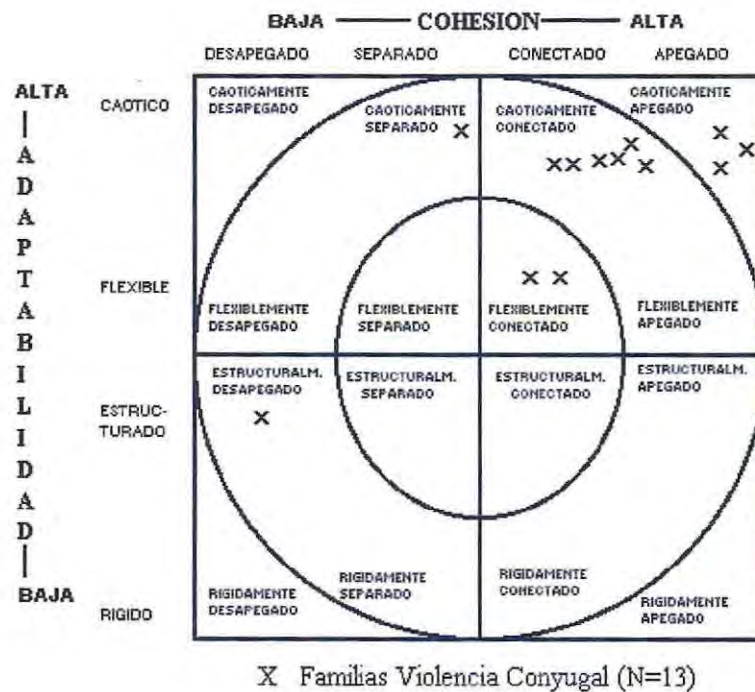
BAJA — COHESION — ALTA

DESAPEGADO SEPARADO CONECTADO APEGADO

ALTA
A
D
A
P
T
A
B
I
L
I
D
A
D
BAJA

CAOTICO

FLEXIBLE

ESTRUCTURADO

RIGIDO

CAOTICAMENTE DESAPEGADO

CAOTICAMENTE SEPARADO X

CAOTICAMENTE CONECTADO

CAOTICAMENTE APEGADO

XX XXX X X X X

X X

FLEXIBLEMENTE DESAPEGADO

FLEXIBLEMENTE SEPARADO

FLEXIBLEMENTE CONECTADO

FLEXIBLEMENTE APEGADO

ESTRUCTURALM. DESAPEGADO

X

ESTRUCTURALM. SEPARADO

ESTRUCTURALM. CONECTADO

ESTRUCTURALM. APEGADO

RIGIDAMENTE DESAPEGADO

RIGIDAMENTE SEPARADO

RIGIDAMENTE CONECTADO

RIGIDAMENTE APEGADO

X Familias Violencia Conyugal (N=13)